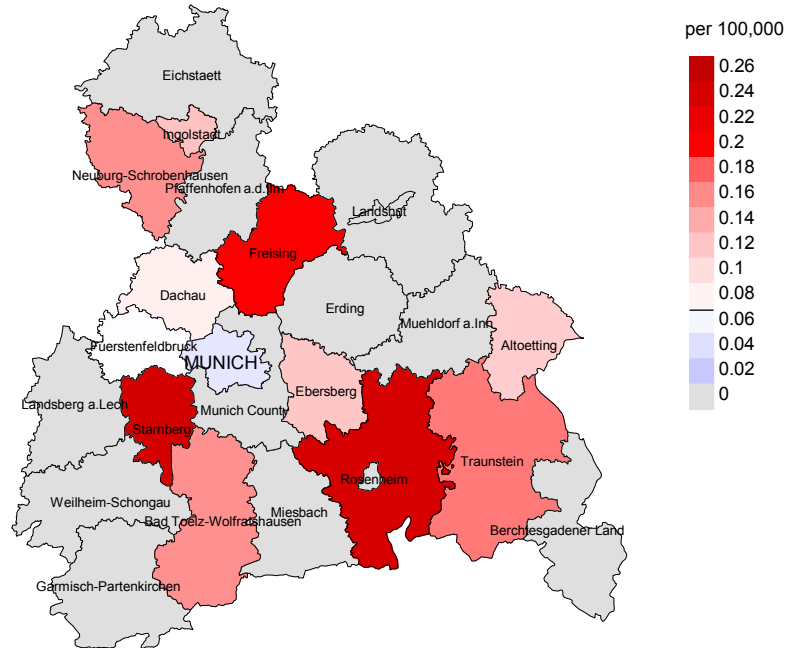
per 100,000

0.26
0.24
0.22
0.2
0.18
0.16
0.14
0.12
0.1
0.08
0.06
0.04
0.02
0

Eichstaett
Ingolstadt
Neuburg-Schrobenhausen
Pfaffenhofen a.d.Ilm
Landshut
Freising
Dachau
Erding
Muehldorf a.Inn
Altoetting
Fuerstenfeldbruck
MUNICH
Ebersberg
Landsberg a.Lech
Munich County
Starnberg
Rosenheim
Traunstein
Weilheim-Schongau
Bad Toelz-Wolfratshausen
Miesbach
Berchtesgadener Land
Garmisch-Partenkirchen